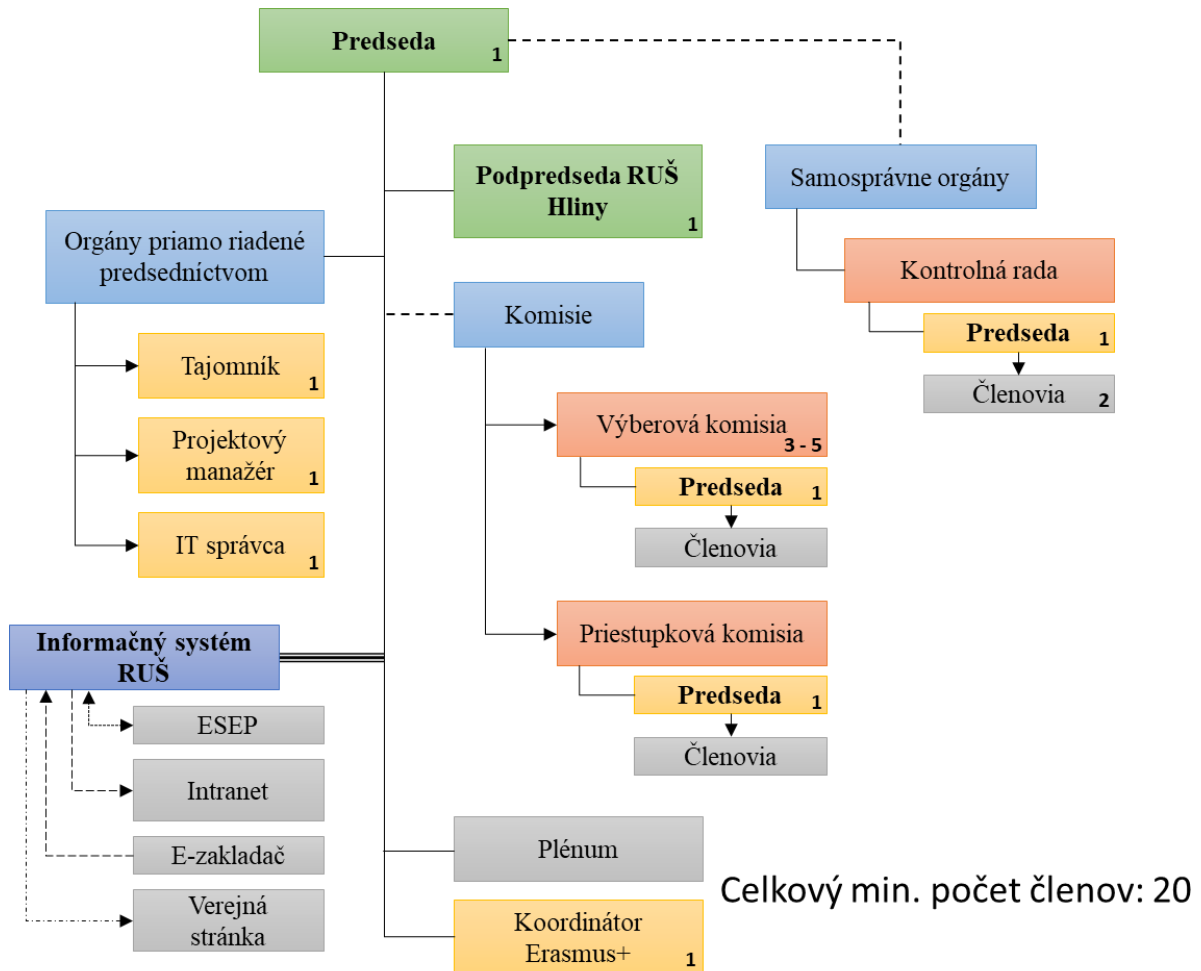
Predseda 1

Podpredseda RUŠ Hliny 1

Samosprávne orgány

Kontrolná rada

Predseda 1

Členovia 2

Orgány priamo riadené predsedníctvom

Tajomník 1

Projektový manažér 1

IT správca 1

Komisie

Výberová komisia 3 - 5

Predseda 1

Členovia

Priestupková komisia

Predseda 1

Členovia

Informačný systém RUŠ

ESEP

Intranet

E-zakladač

Verejná stránka

Plénum

Koordinátor Erasmus+ 1

Celkový min. počet členov: 20